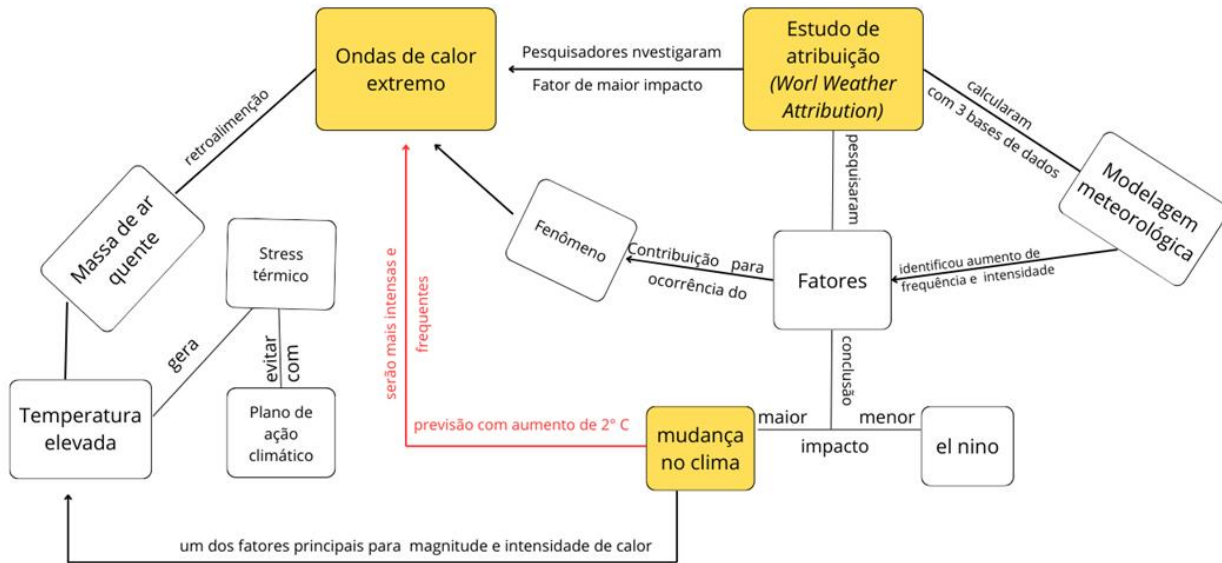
Ondas de calor extremo

Pesquisadores nvestigaram

Fator de maior impacto

Estudo de atribuição (Worl Weather Attribution)

calcularam com 3 bases de dados

Modelagem meteorológica

retroalimenção

Massa de ar quente

Stress térmico

Fenômeno

Contribuição para ocorrência do

pesquisaram

Fatores

identificou aumento de frequência e intensidade

serão mais intensas e frequentes

gera

evitar com

Temperatura elevada

Plano de ação climático

previsão com aumento de 2° C

mudança no clima

maior

impacto

menor

el nino

conclusão

um dos fatores principais para magnitude e intensidade de calor